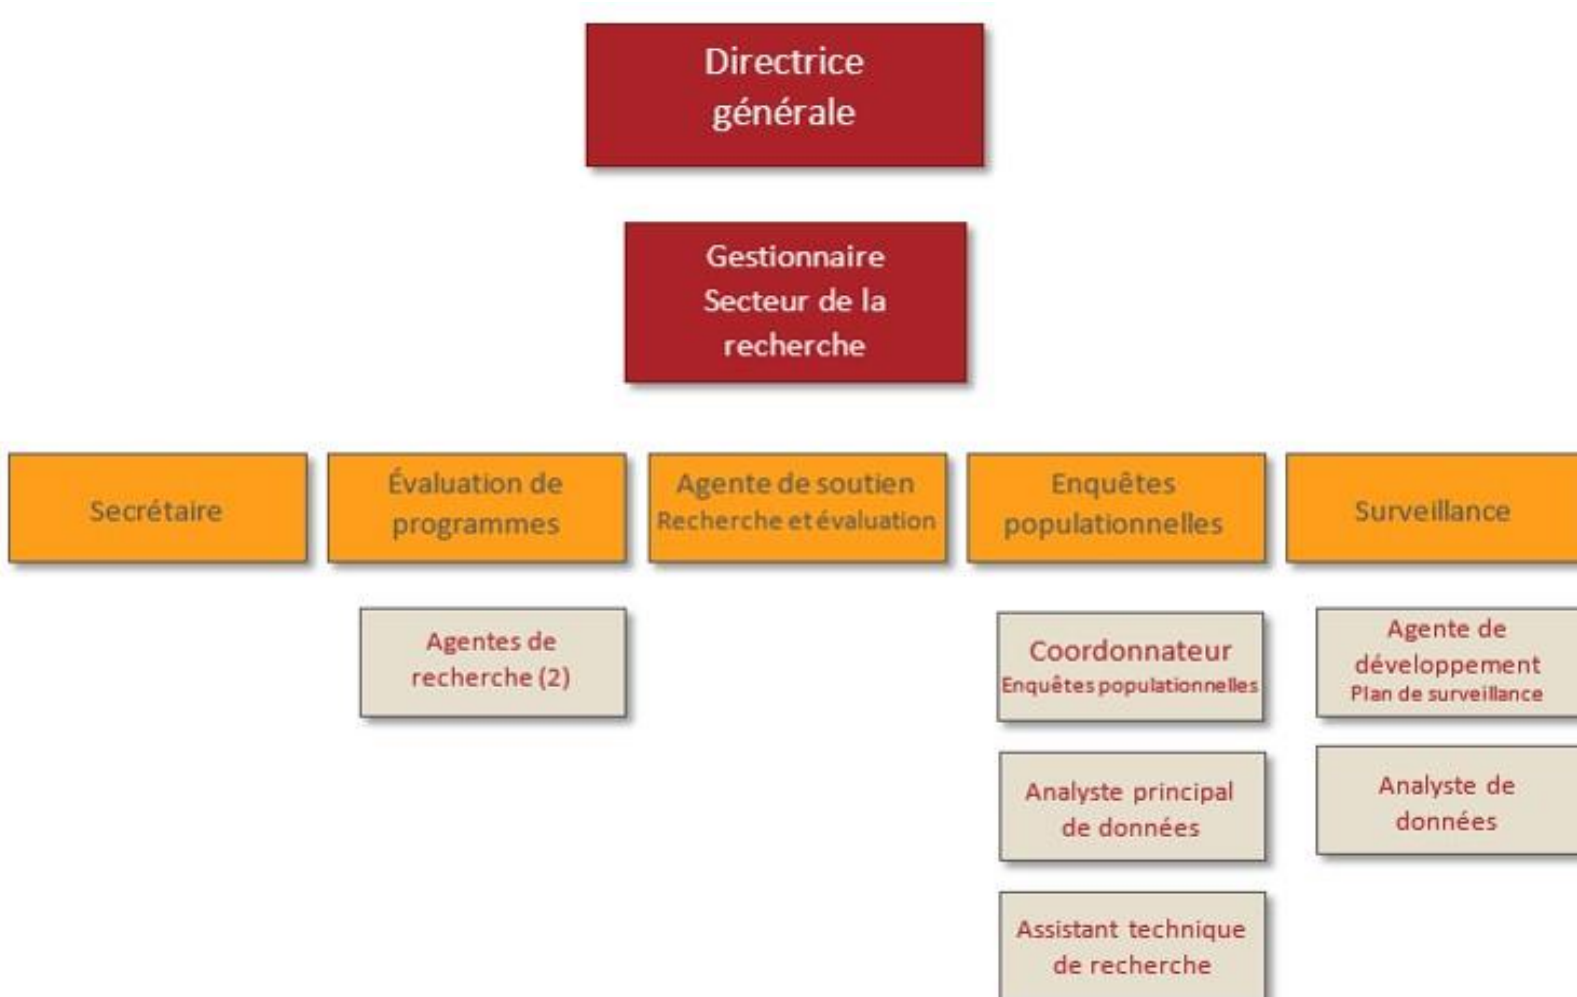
Directrice générale

Gestionnaire Secteur de la recherche

Secrétaire

Évaluation de programmes

Agente de soutien
Recherche et évaluation

Enquêtes populationnelles

Surveillance

Agentes de recherche (2)

Coordonnateur
Enquêtes populationnelles

Analyste principal de données

Assistant technique de recherche

Agente de développement
Plan de surveillance

Analyste de données